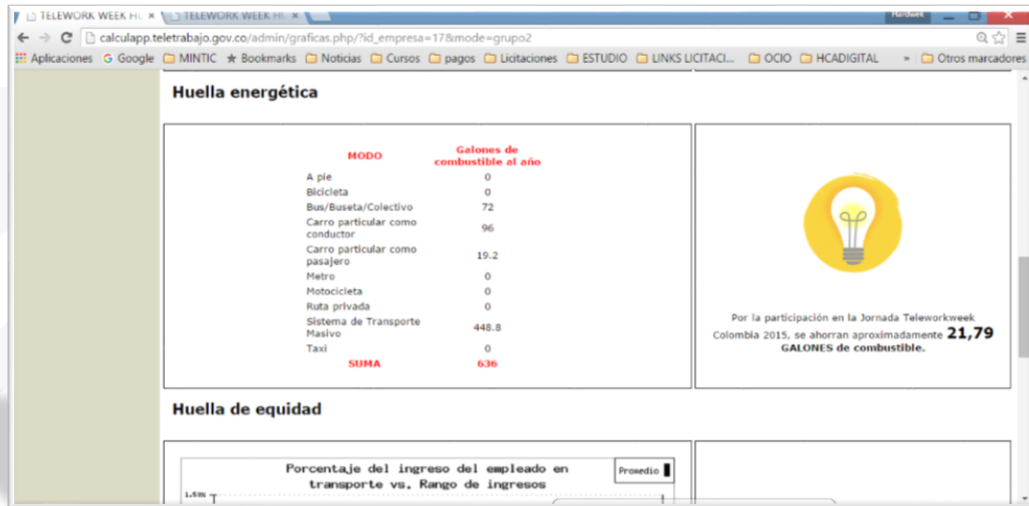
TELEWORK WEEK H ×
TELEWORK WEEK H ×
calculapp.teletrabajo.gov.co/admin/graficas.php/?id_empresa=17&mode=grupo2
Aplicaciones
Google
MINTIC
Bookmarks
Noticias
Cursos
pagos
Licitaciones
ESTUDIO
LINKS LICITACI...
OCIO
HCADIGITAL
»
Otros marcadores

Huella energética

| MODO | Galones de combustible al año |
|---|---|
| A pie | 0 |
| Bicicleta | 0 |
| Bus/Buseta/Colectivo | 72 |
| Carro particular como conductor | 96 |
| Carro particular como pasajero | 19.2 |
| Metro | 0 |
| Motocicleta | 0 |
| Ruta privada | 0 |
| Sistema de Transporte Masivo | 448.8 |
| Taxi | 0 |
| SUMA | 636 |

Por la participación en la Jornada Teleworkweek Colombia 2015, se ahorran aproximadamente 21,79 GALONES de combustible.

Huella de equidad

Porcentaje del ingreso del empleado en transporte vs. Rango de ingresos

Promedio

1.5%